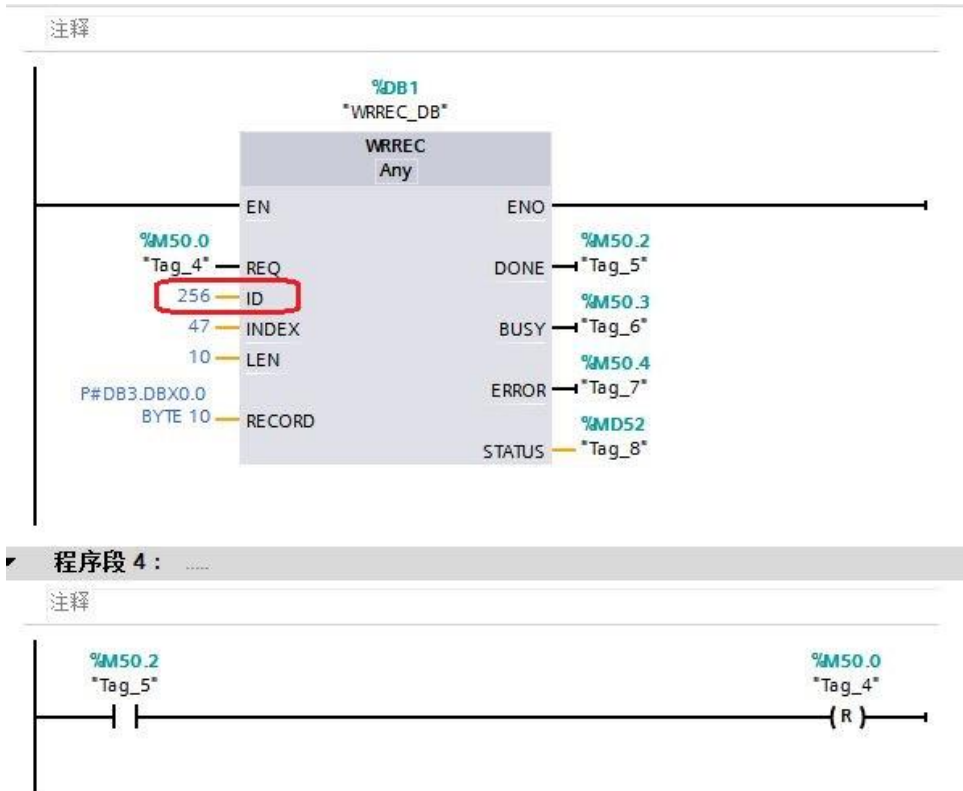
注释

%DB1
"WRREC_DB"

WRREC
Any

EN
ENO

%M50.0
"Tag_4"
REQ

DONE
%M50.2
"Tag_5"

256
ID

%M50.3
BUSY
"Tag_6"

47
INDEX

10
LEN

%M50.4
ERROR
"Tag_7"

P#DB3.DBX0.0
BYTE 10
RECORD

%MD52
STATUS
"Tag_8"

程序段 4： .....

注释

%M50.2
"Tag_5"

%M50.0
"Tag_4"
R